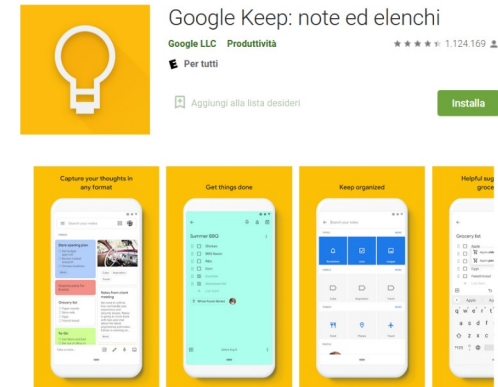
Google Keep: note ed elenchi

Google LLC Produttività

1.124.169

E Per tutti

Aggiungi alla lista desideri

Installa

Capture your thoughts in any format

Get things done

Keep organized

Helpful sug groce

Summer BBQ

Grocery list

Search your notes

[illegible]